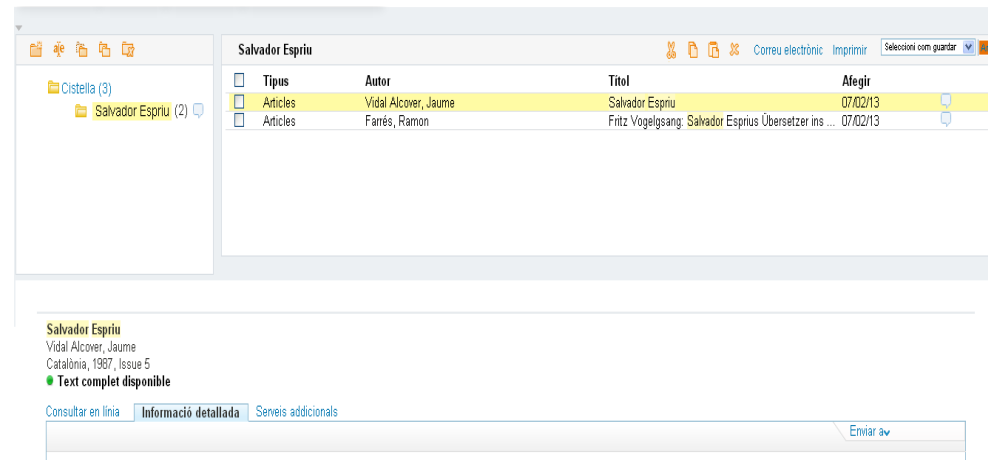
Cistella (3)
Salvador Espriu (2)

Salvador Espriu
Correu electrònic Imprimir Seleccioni com guardar

| | Tipus | Autor | Títol | Afegir |
|---|---|---|---|---|
| | Articles | Vidal Alcover, Jaume | Salvador Espriu | 07/02/13 |
| | Articles | Farrés, Ramon | Fritz Vogelgsang: Salvador Esprius Übersetzer ins ... | 07/02/13 |

Salvador Espriu
Vidal Alcover, Jaume
Catalònia, 1987, Issue 5
Text complet disponible

Consultar en línia Informació detallada Serveis addicionals

Enviar a